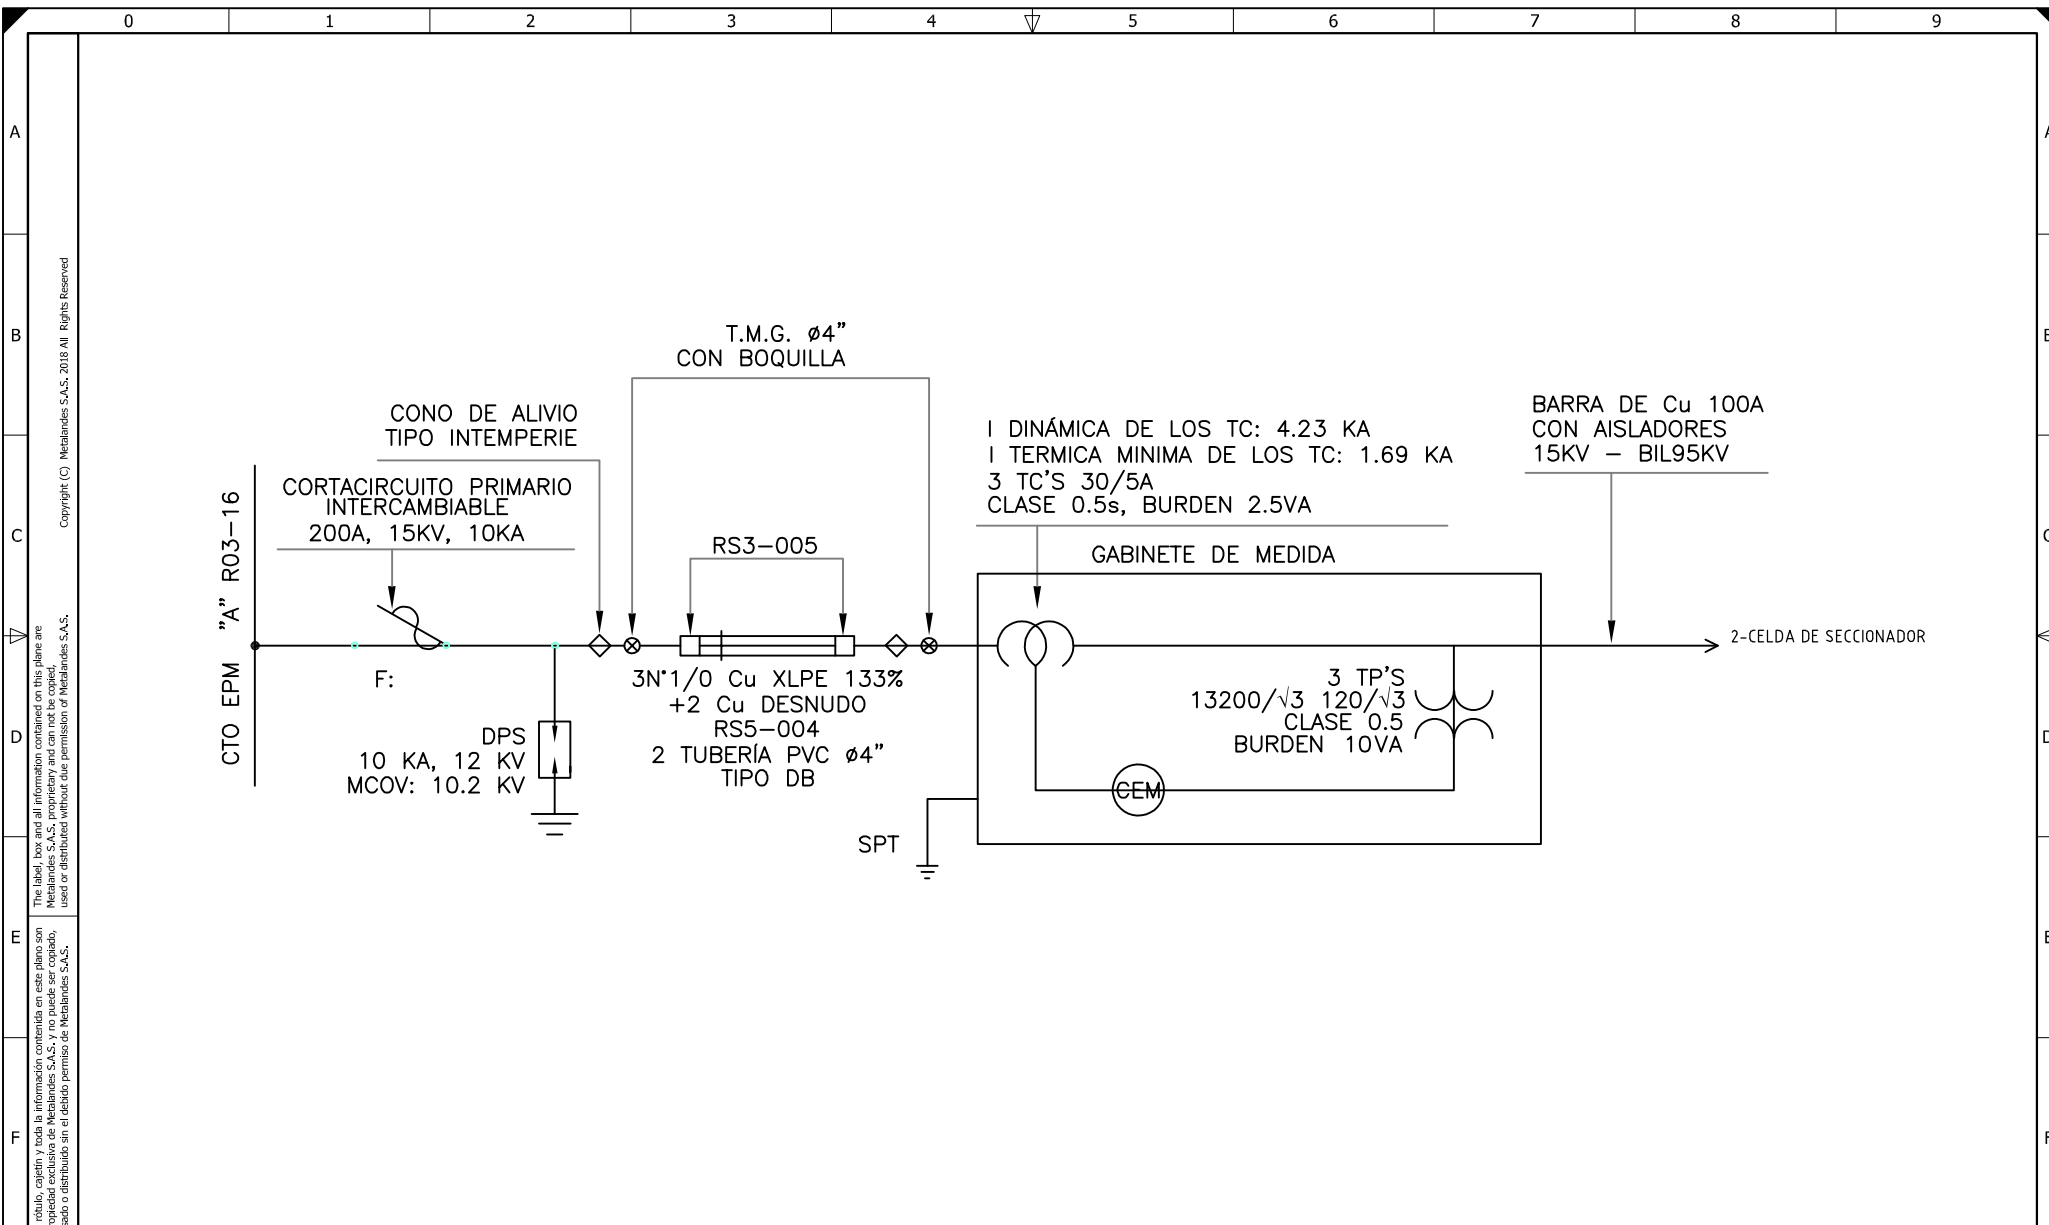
0 1 2 3 4 5 6 7 8 9

A
B
C
D
E
F

Copyright (C) Metalandes S.A.S. 2018 All Rights Reserved

The label, box and all information contained on this plane are Metalandes S.A.S. proprietary and can not be copied, used or distributed without due permission of Metalandes S.A.S.

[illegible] rótulo, cajetín y toda la información contenida en este plano son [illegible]opiedad exclusiva de Metalandes S.A.S. y no puede ser copiado, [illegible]sado o distribuido sin el debido permiso de Metalandes S.A.S.

CTO EPM "A" R03-16

T.M.G. ø4"
CON BOQUILLA

CONO DE ALIVIO
TIPO INTEMPERIE

CORTACIRCUITO PRIMARIO
INTERCAMBIABLE
200A, 15KV, 10KA

F:

DPS
10 KA, 12 KV
MCOV: 10.2 KV

RS3-005

3N°1/0 Cu XLPE 133%
+2 Cu DESNUDO
RS5-004
2 TUBERÍA PVC ø4"
TIPO DB

SPT

I DINÁMICA DE LOS TC: 4.23 KA
I TERMICA MINIMA DE LOS TC: 1.69 KA
3 TC'S 30/5A
CLASE 0.5s, BURDEN 2.5VA

GABINETE DE MEDIDA

3 TP'S
$13200/\sqrt{3}$ $120/\sqrt{3}$
CLASE 0.5
BURDEN 10VA

CEM

BARRA DE Cu 100A
CON AISLADORES
15KV – BIL95KV

2-CELDA DE SECCIONADOR